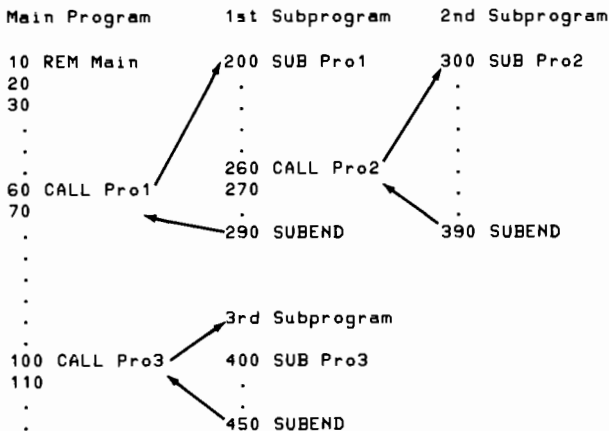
Main Program

10 REM Main
20
30
.
.
60 CALL Pro1
70
.
.
.
.
.
100 CALL Pro3
110
.
.

1st Subprogram

200 SUB Pro1
.
.
.
260 CALL Pro2
270
.
290 SUBEND

2nd Subprogram

300 SUB Pro2
.
.
.
.
.
.
390 SUBEND

3rd Subprogram

400 SUB Pro3
.
.
450 SUBEND